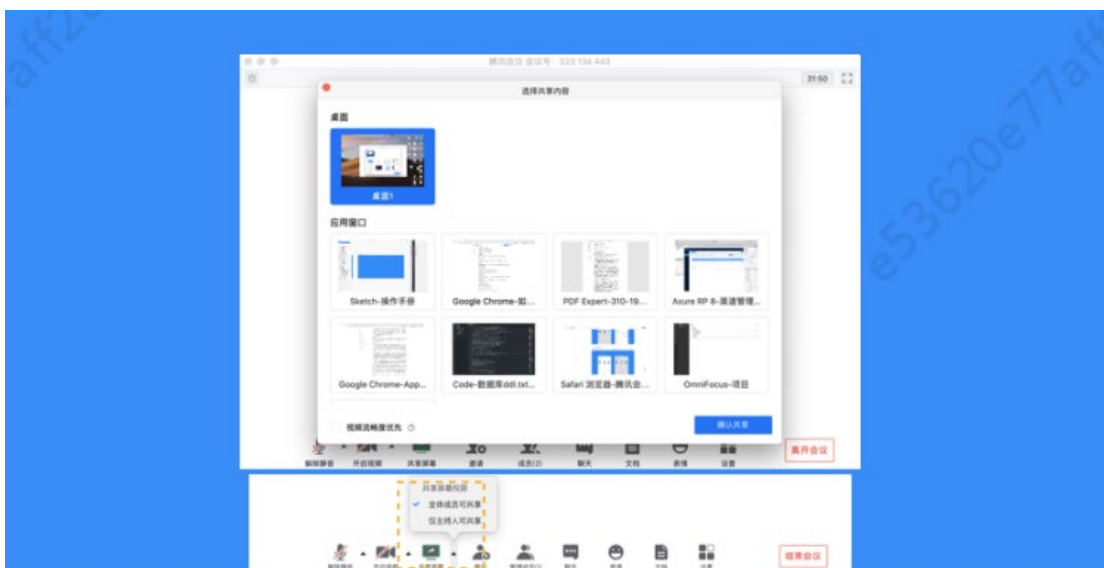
腾讯会议 会议号：323 134 443

31:50

选择共享内容

桌面

桌面1

应用窗口

Sketch-操作手册

Google Chrome-如...

PDF Expert-310-19...

Axure RP 8-渠道管理...

Google Chrome-App...

Code-数据库ddl.txt...

Safari 浏览器-腾讯会...

OmniFocus-项目

视频流畅度优先

确认共享

解除静音

开启视频

共享屏幕

邀请

成员(2)

聊天

文档

表情

设置

离开会议

共享屏幕权限

全体成员可共享

仅主持人可共享

解除静音

开启视频

共享屏幕

邀请

管理成员(1)

聊天

表情

文档

设置

结束会议